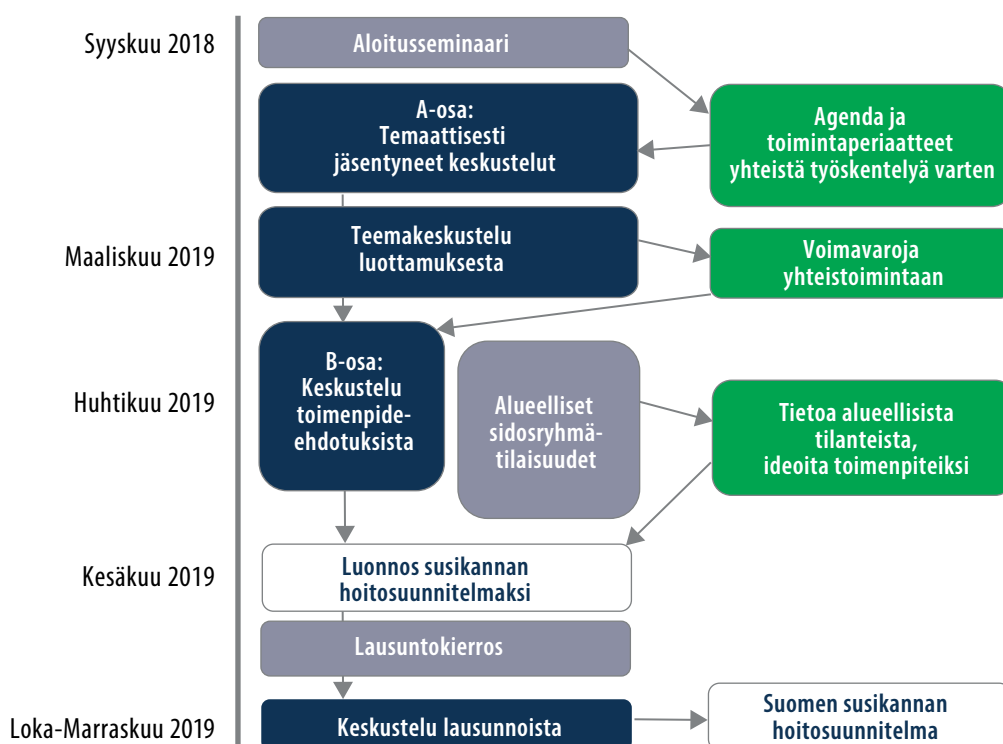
Syyskuu 2018

Aloitusseminaari

A-osa:
Temaattisesti
jäsentyneet keskustelut

Agenda ja
toimintaperiaatteet
yhteistä työskentelyä varten

Maaliskuu 2019

Teemakeskustelu
luottamuksesta

Voimavaroja
yhteistoimintaan

Huhtikuu 2019

B-osa:
Keskustelu
toimenpide-
ehdotuksista

Alueelliset
sidosryhmä-
tilaisuudet

Tietoa alueellisista
tilanteista,
ideoita toimenpiteiksi

Kesäkuu 2019

Luonnos susikannan
hoitosuunnitelmaksi

Lausuntokierros

Loka-Marraskuu 2019

Keskustelu lausunnoista

Suomen susikannan
hoitosuunnitelma